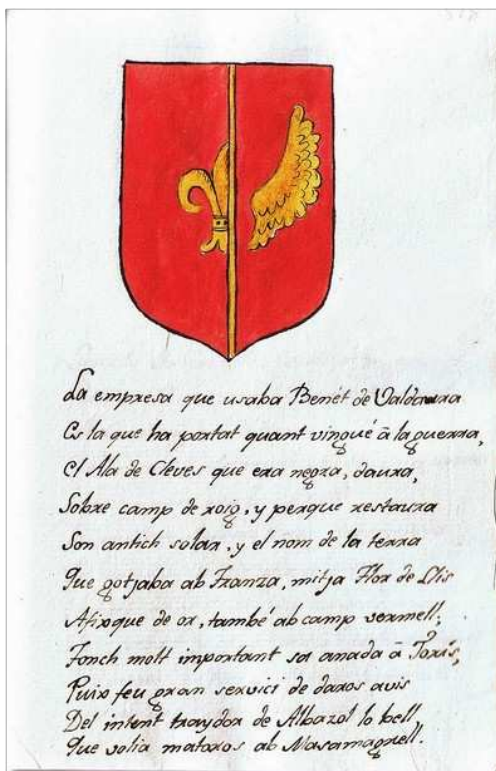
La empresa que usaba Benét de Valdaura
Es la que ha portat quant vingué à la guerra,
El Ala de Cleves que era negra, daura,
Sobre camp de roig, y perque restaura
Son antich solar, y el nom de la terra
Que gotjaba ab Franza, mitja Flor de Llis
Afixque de or, també ab camp vermell:
Fonch molt important sa anada à Paris;
Puix feu gran servici de daros avis
Del intent traydor de Albazel lo bell,
Que solia mataros ab Masamagrell.